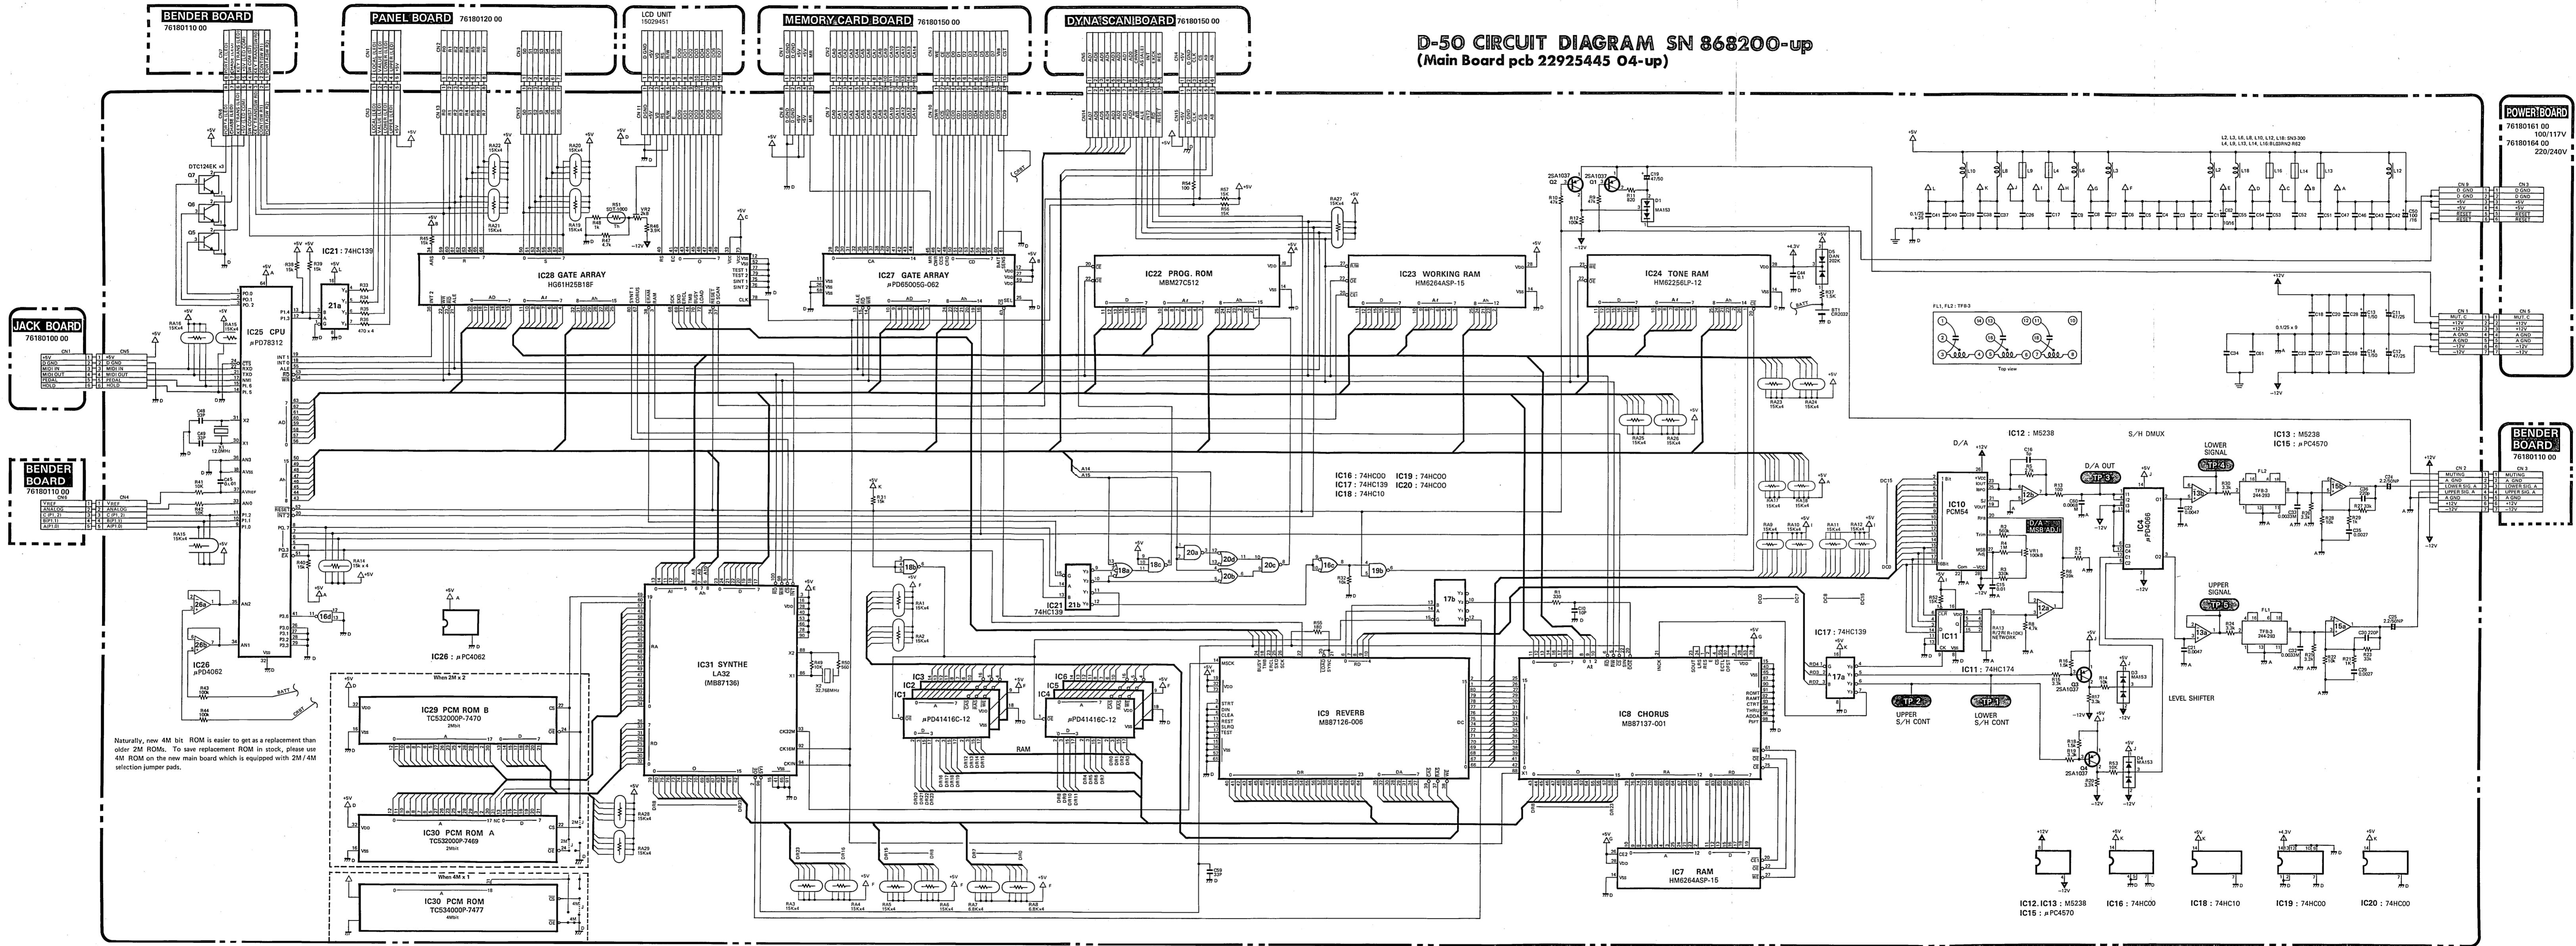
D-50 CIRCUIT DIAGRAM SN 868200-up
(Main Board pcb 22925445 04-up)

BENDER BOARD
76180110 00

PANEL BOARD 76180120 00

LCD UNIT
15029451

MEMORY CARD BOARD 76180150 00

DYNA SCAN BOARD 76180150 00

POWER BOARD
76180161 00 100/117V
76180164 00 220/240V

JACK BOARD
76180100 00

BENDER BOARD
76180110 00

BENDER BOARD
76180110 00

IC28 GATE ARRAY
HG61H25B18F

IC27 GATE ARRAY
μPD65005G-062

IC22 PROG. ROM
MBM27C512

IC23 WORKING RAM
HM6264ASP-15

IC24 TONE RAM
HM62256LP-12

IC25 CPU
μPD78312

IC21 : 74HC139

IC26
μPD4062

IC26 : μPC4062

IC31 SYNTHE
LA32
(MB87136)

IC29 PCM ROM B
TC532000P-7470

IC30 PCM ROM A
TC532000P-7469

When 2M x 2

When 4M x 1

IC30 PCM ROM
TC534000P-7477

IC3
IC1
μPD41416C-12

IC6
IC4
IC5
μPD41416C-12

RAM

IC9 REVERB
MB87126-006

IC8 CHORUS
MB87137-001

IC7 RAM
HM6264ASP-15

IC16 : 74HC00
IC17 : 74HC139
IC18 : 74HC10
IC19 : 74HC00
IC20 : 74HC00

IC21
74HC139

IC17 : 74HC139

IC10
PCM54

D/A

IC12 : M5238

S/H DMUX

IC13 : M5238
IC15 : μPC4570

D/A OUT
TP 3

LOWER SIGNAL
TP 4

UPPER SIGNAL
TP 5

D/A MSB ADJ

IC14
μPD4066

IC11
IC11 : 74HC174

TP 2
UPPER S/H CONT

TP 1
LOWER S/H CONT

LEVEL SHIFTER

FL1, FL2 : TF8-3

Top view

L2, L3, L6, L8, L10, L12, L16: SN3-300
L4, L9, L13, L14, L16: BL02RN2 R62

DTC124EK x3

Naturally, new 4M bit ROM is easier to get as a replacement than older 2M ROMs. To save replacement ROM in stock, please use 4M ROM on the new main board which is equipped with 2M/4M selection jumper pads.

IC12, IC13 : M5238
IC15 : μPC4570

IC16 : 74HC00

IC18 : 74HC10

IC19 : 74HC00

IC20 : 74HC00